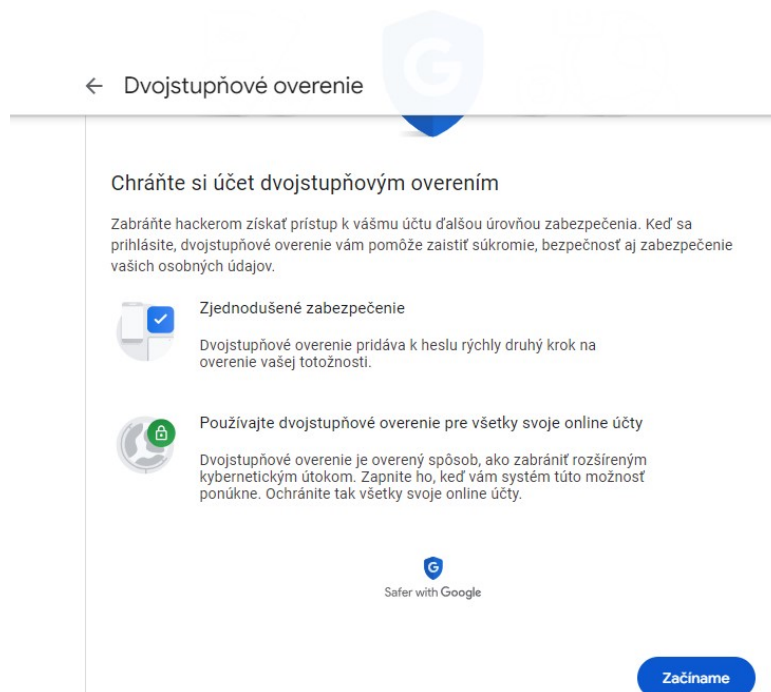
← Dvojstupňové overenie

Chráňte si účet dvojstupňovým overením

Zabráňte hackerom získať prístup k vášmu účtu ďalšou úrovňou zabezpečenia. Keď sa prihlásite, dvojstupňové overenie vám pomôže zaistiť súkromie, bezpečnosť aj zabezpečenie vašich osobných údajov.

Zjednodušené zabezpečenie

Dvojstupňové overenie pridáva k heslu rýchly druhý krok na overenie vašej totožnosti.

Používajte dvojstupňové overenie pre všetky svoje online účty

Dvojstupňové overenie je overený spôsob, ako zabrániť rozšíreným kybernetickým útokom. Zapnite ho, keď vám systém túto možnosť ponúkne. Ochránite tak všetky svoje online účty.

Safer with Google

Začíname